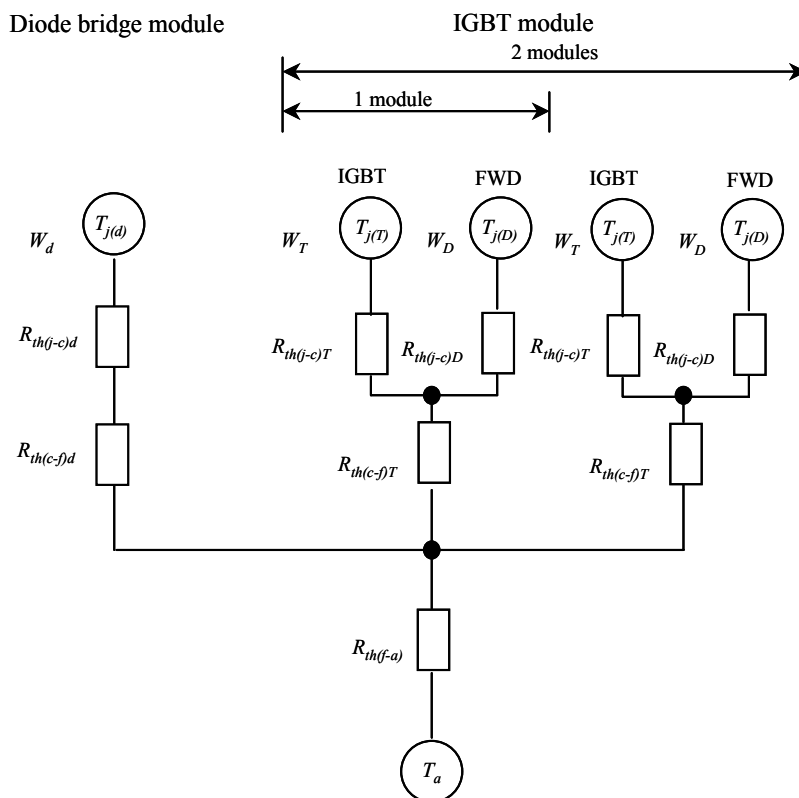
Diode bridge module

IGBT module

2 modules

1 module

IGBT

FWD

IGBT

FWD

$W_d$

$T_{j(d)}$

$W_T$

$T_{j(T)}$

$W_D$

$T_{j(D)}$

$W_T$

$T_{j(T)}$

$W_D$

$T_{j(D)}$

$R_{th(j-c)d}$

$R_{th(j-c)T}$

$R_{th(j-c)D}$

$R_{th(j-c)T}$

$R_{th(j-c)D}$

$R_{th(c-f)d}$

$R_{th(c-f)T}$

$R_{th(c-f)T}$

$R_{th(f-a)}$

$T_a$